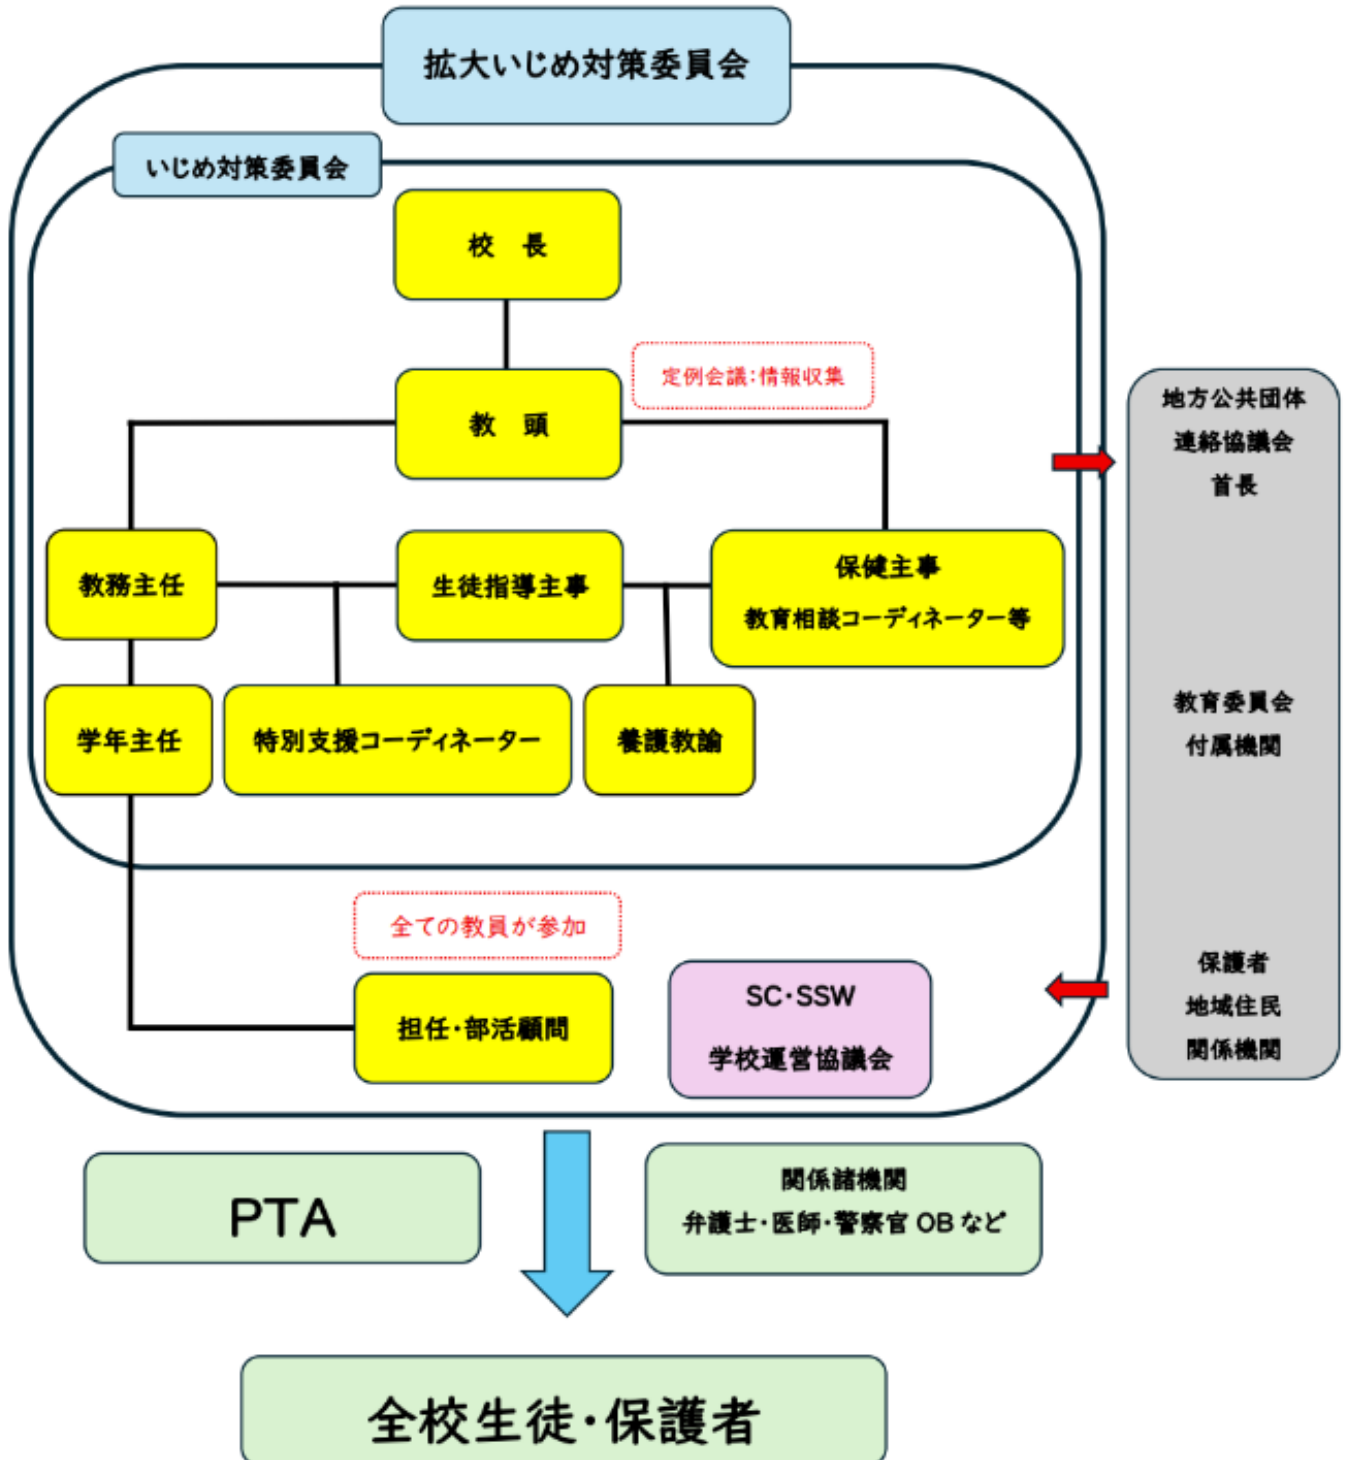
拡大いじめ対策委員会

いじめ対策委員会

校　長

定例会議:情報収集

教　頭

教務主任

生徒指導主事

保健主事
教育相談コーディネーター等

学年主任

特別支援コーディネーター

養護教諭

全ての教員が参加

担任・部活顧問

SC・SSW
学校運営協議会

地方公共団体
連絡協議会
首長

教育委員会
付属機関

保護者
地域住民
関係機関

PTA

関係諸機関
弁護士・医師・警察官 OB など

全校生徒・保護者